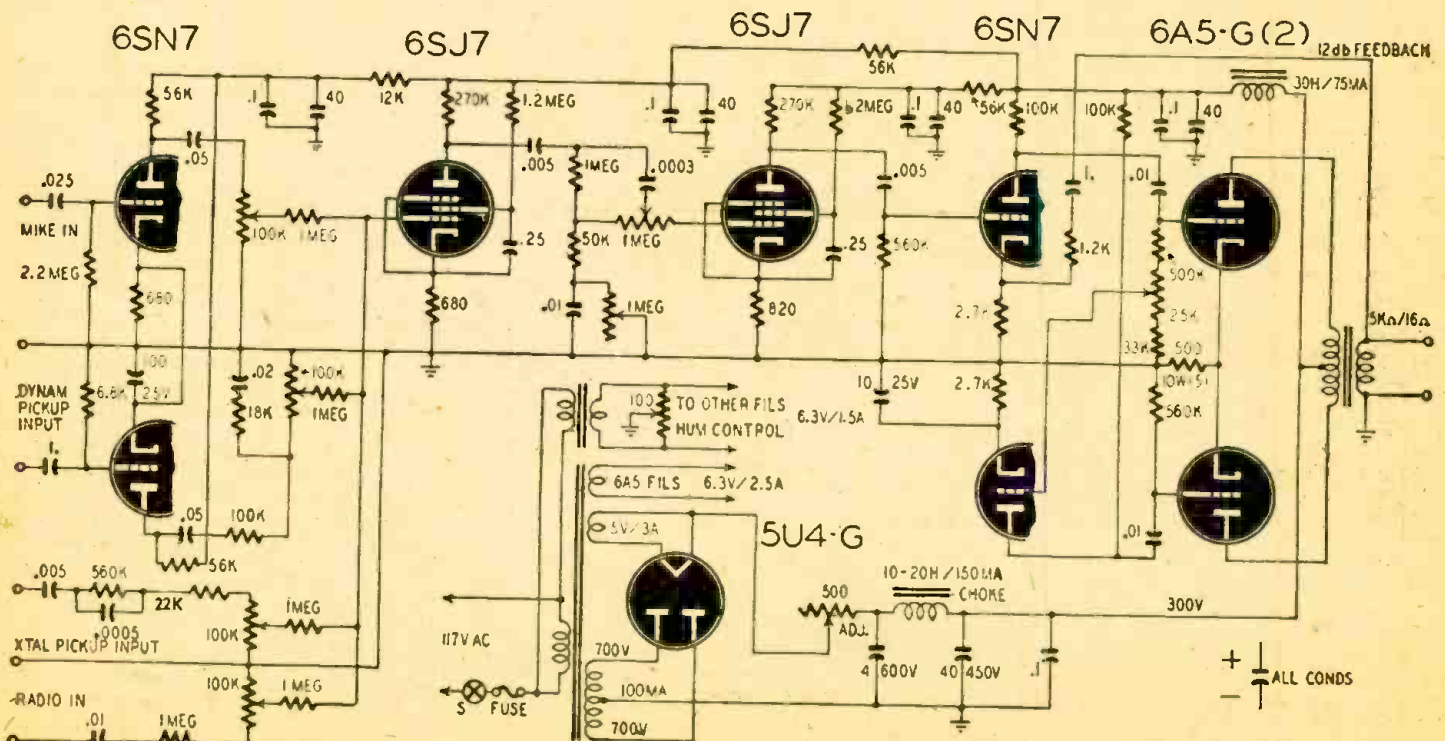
6SN7
6SJ7
6SJ7
6SN7
6A5-G(2)
12db FEEDBACK
56K
12K
56K
56K
100K
100K
30H/75MA
.1
40
270K
1.2 MEG
.1
40
270K
1.2MEG
.1
40
.1
40
.05
.005
1MEG
.0003
.005
.01
.025
MIKE IN
100K
1MEG
.25
50K
1MEG
.25
560K
1.
1.2K
500K
2.2MEG
680
.01
1MEG
820
2.7K
25K
5Kn/16n
660
100
25V
33K
500
10W(5)
DYNAM PICKUP INPUT
6.8K
.02
18K
100K
1MEG
10
25V
2.7K
560K
100
TO OTHER FILS
HUM CONTROL
6.3V/1.5A
1.
6A5 FILS
6.3V/2.5A
.05
100K
5V/3A
5U4-G
56K
.01
.005
560K
22K
.0005
1MEG
10-20H/150MA
CHOKE
500
ADJ.
300V
XTAL PICKUP INPUT
100K
117V AC
700V
4
600V
40
450V
.1
100K
1MEG
100MA
+
ALL CONDS
−
RADIO IN
S
FUSE
700V
.01
1MEG